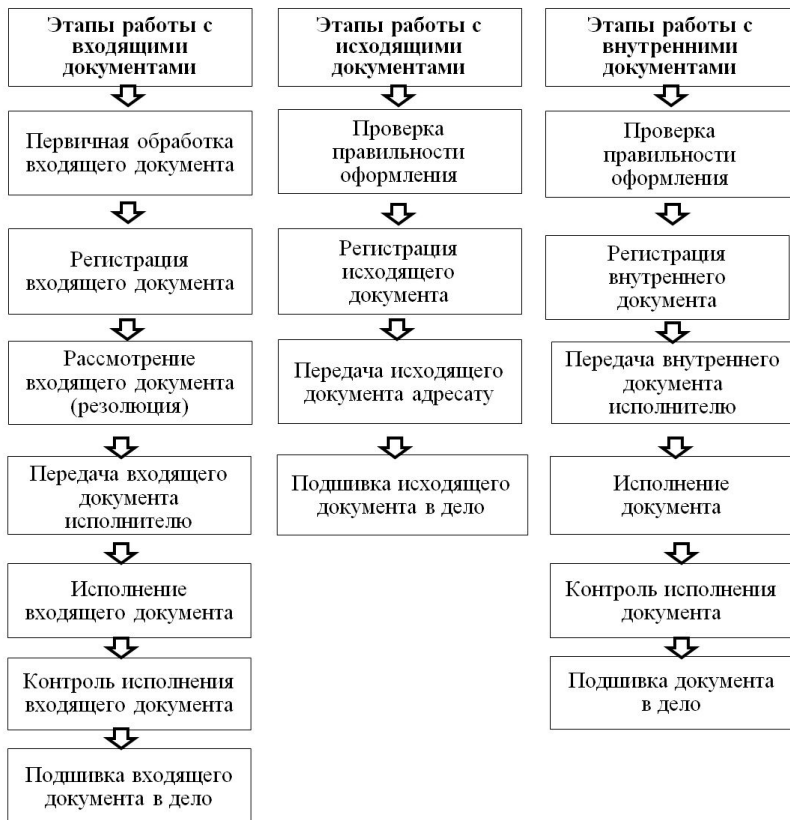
Этапы работы с входящими документами

Первичная обработка входящего документа

Регистрация входящего документа

Рассмотрение входящего документа (резолюция)

Передача входящего документа исполнителю

Исполнение входящего документа

Контроль исполнения входящего документа

Подшивка входящего документа в дело

Этапы работы с исходящими документами

Проверка правильности оформления

Регистрация исходящего документа

Передача исходящего документа адресату

Подшивка исходящего документа в дело

Этапы работы с внутренними документами

Проверка правильности оформления

Регистрация внутреннего документа

Передача внутреннего документа исполнителю

Исполнение документа

Контроль исполнения документа

Подшивка документа в дело